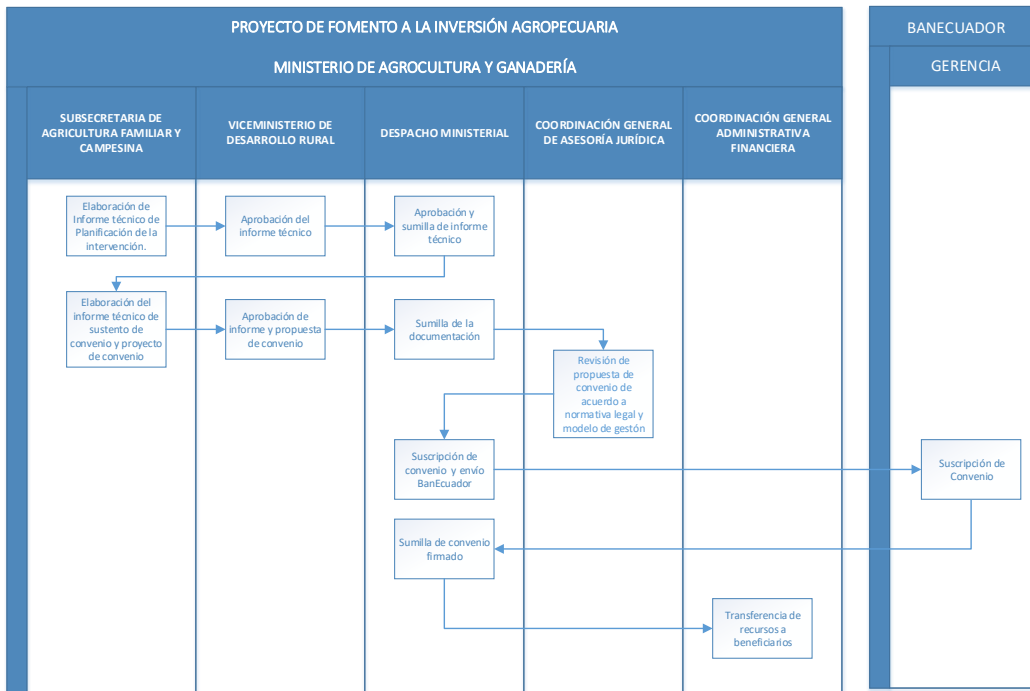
PROYECTO DE FOMENTO A LA INVERSIÓN AGROPECUARIA

MINISTERIO DE AGROCULTURA Y GANADERÍA

BANECUADOR

GERENCIA

SUBSECRETARIA DE AGRICULTURA FAMILIAR Y CAMPESINA

VICEMINISTERIO DE DESARROLLO RURAL

DESPACHO MINISTERIAL

COORDINACIÓN GENERAL DE ASESORÍA JURÍDICA

COORDINACIÓN GENERAL ADMINISTRATIVA FINANCIERA

Elaboración de Informe técnico de Planificación de la intervención.

Aprobación del informe técnico

Aprobación y sumilla de informe técnico

Elaboración del informe técnico de sustento de convenio y proyecto de convenio

Aprobación de informe y propuesta de convenio

Sumilla de la documentación

Revisión de propuesta de convenio de acuerdo a normativa legal y modelo de gestón

Suscripción de convenio y envío BanEcuador

Suscripción de Convenio

Sumilla de convenio firmado

Transferencia de recursos a beneficiarios